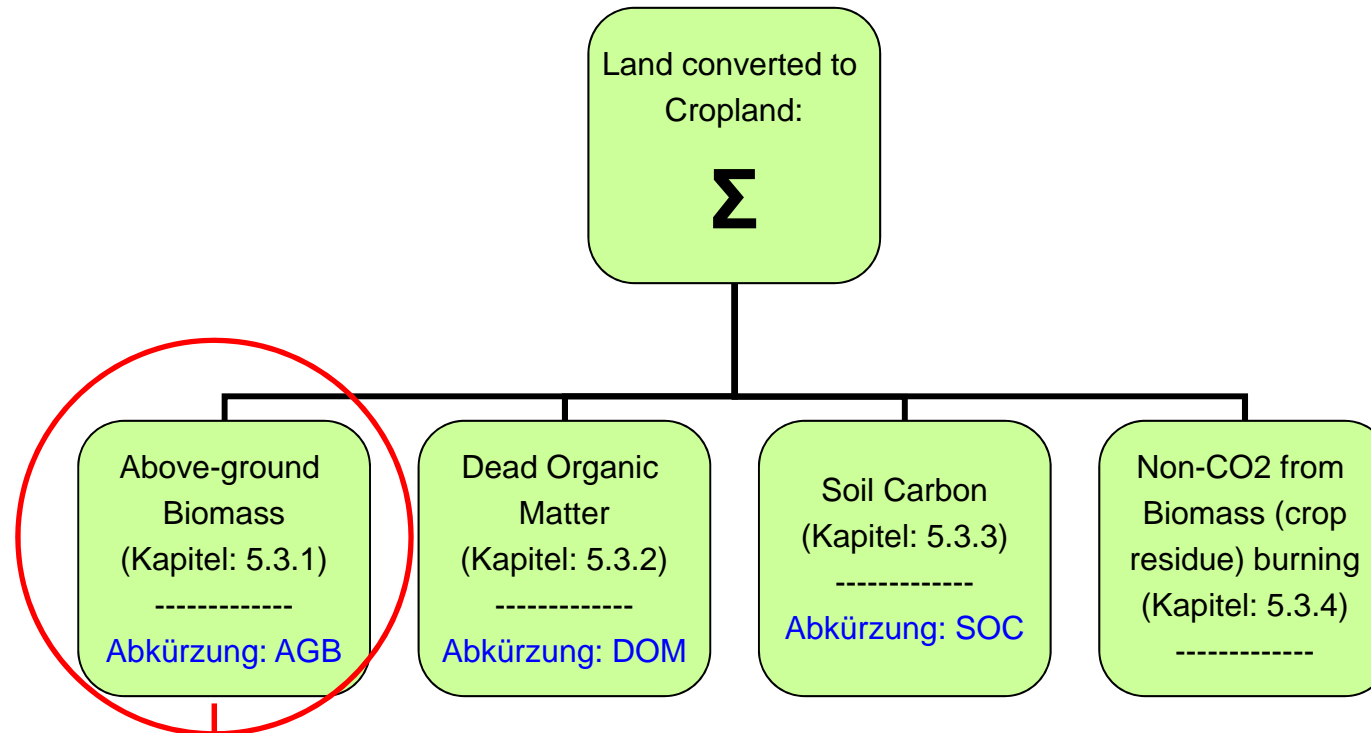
Land converted to Cropland:

Σ

Above-ground Biomass (Kapitel: 5.3.1)
-------------
Abkürzung: AGB

Dead Organic Matter (Kapitel: 5.3.2)
-------------
Abkürzung: DOM

Soil Carbon (Kapitel: 5.3.3)
-------------
Abkürzung: SOC

Non-CO2 from Biomass (crop residue) burning (Kapitel: 5.3.4)
-------------